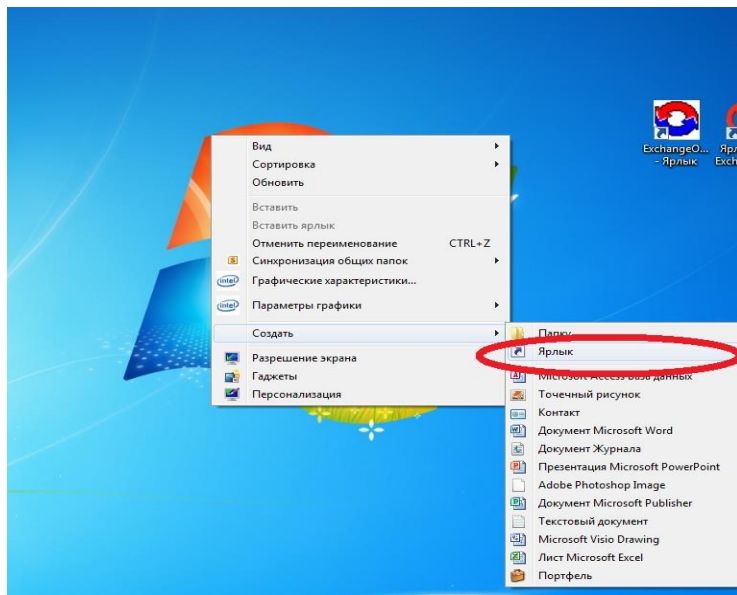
ExchangeO... - Ярлык

Ярл Exch

Вид
Сортировка
Обновить
Вставить
Вставить ярлык
Отменить переименование CTRL+Z
Синхронизация общих папок
Графические характеристики...
Параметры графики
Создать
Разрешение экрана
Гаджеты
Персонализация

Папку
Ярлык
Microsoft Access База данных
Точечный рисунок
Контакт
Документ Microsoft Word
Документ Журнала
Презентация Microsoft PowerPoint
Adobe Photoshop Image
Документ Microsoft Publisher
Текстовый документ
Microsoft Visio Drawing
Лист Microsoft Excel
Портфель